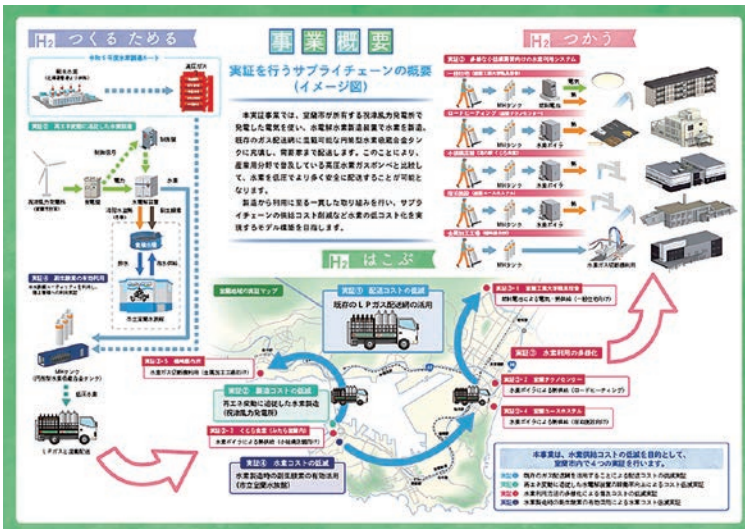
H2 つくる ためる

事業概要

H2 つかう

実証を行うサプライチェーンの概要
(イメージ図)

本実証事業では、室蘭市が所有する祝津風力発電所で発電した電気を使い、水電解水素製造装置で水素を製造。既存のガス配送網に活用可能な円筒型水素吸蔵合金タンクに充填し、需要家まで配送します。このことにより、産業用分野で普及している高圧水素ガスボンベと比較して、水素を低圧でより多く安全に配送することが可能となります。

製造から利用に至る一貫した取り組みを行い、サプライチェーンの供給コスト削減など水素の低コスト化を実現するモデル構築を目指します。

H2 はこぶ

実証① 配送コストの低減
既存のLPガス配送網の活用

実証② 製造コストの低減
再エネ変動に追従した水素製造
(祝津風力発電所)

実証③ 水素コストの低減
水素製造時の副産酸素の有効活用
(市立室蘭水族館)

実証④ 水素利用の多様化

本事業は、水素供給コストの低減を目的として、室蘭市内で4つの実証を行います。

実証① 既存のLPガス配送網を活用することによる配送コストの低減実証
実証② 再エネ変動に追従した水電解装置の稼働によるコスト低減実証
実証③ 水素利用方法の多様化による需要とコストの低減実証
実証④ 水素製造時の副産酸素の有効活用による水素コストの低減実証

祝津風力発電所
MHタンク
LPガス車両配送
市立室蘭水族館
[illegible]